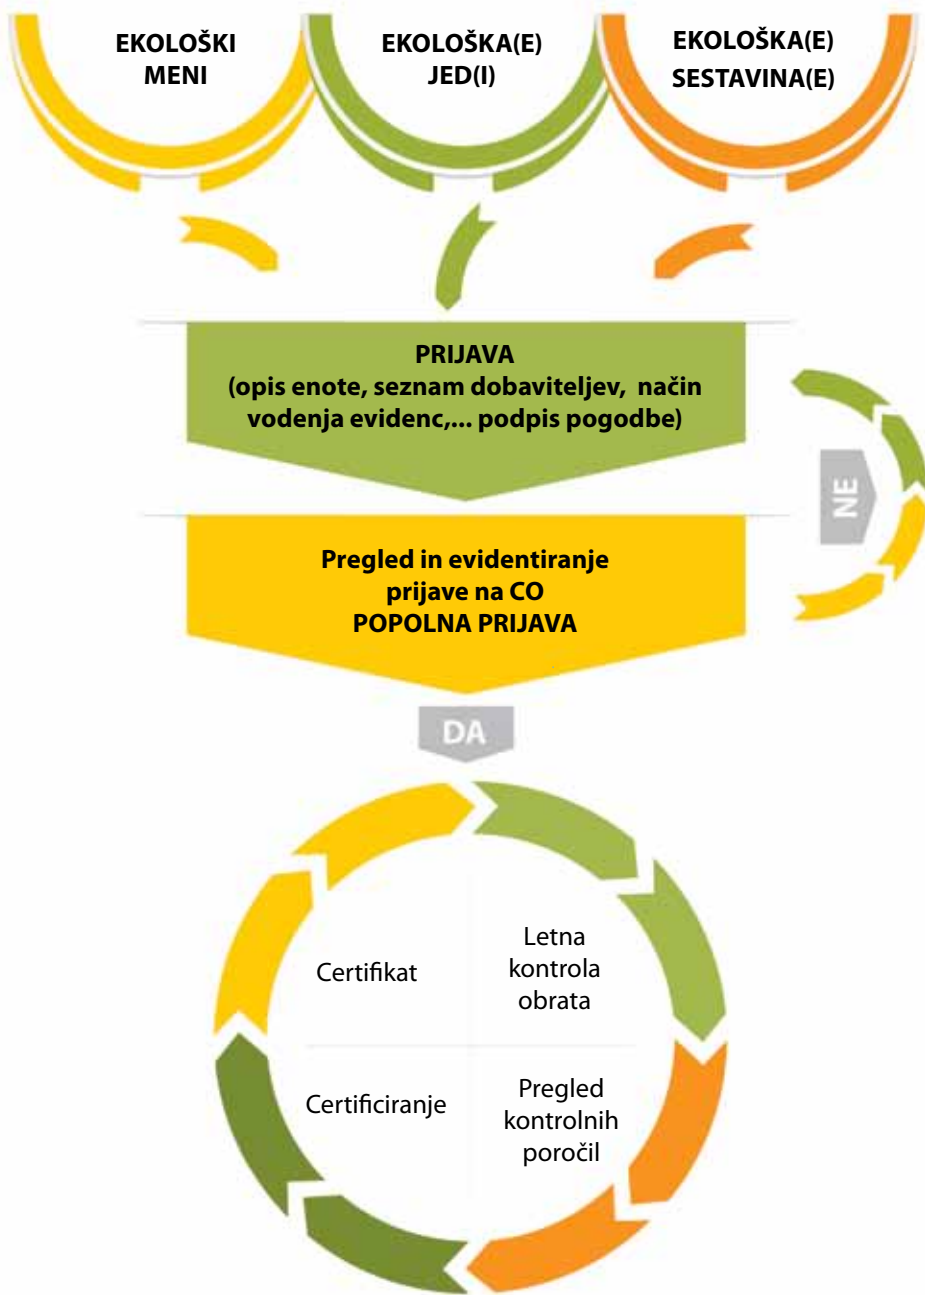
EKOLOŠKI MENI

EKOLOŠKA(E) JED(I)

EKOLOŠKA(E) SESTAVINA(E)

PRIJAVA
(opis enote, seznam dobaviteljev, način vodenja evidenc,... podpis pogodbe)

NE

Pregled in evidentiranje prijave na CO
POPOLNA PRIJAVA

DA

Certifikat

Letna kontrola obrata

Certificiranje

Pregled kontrolnih poročil